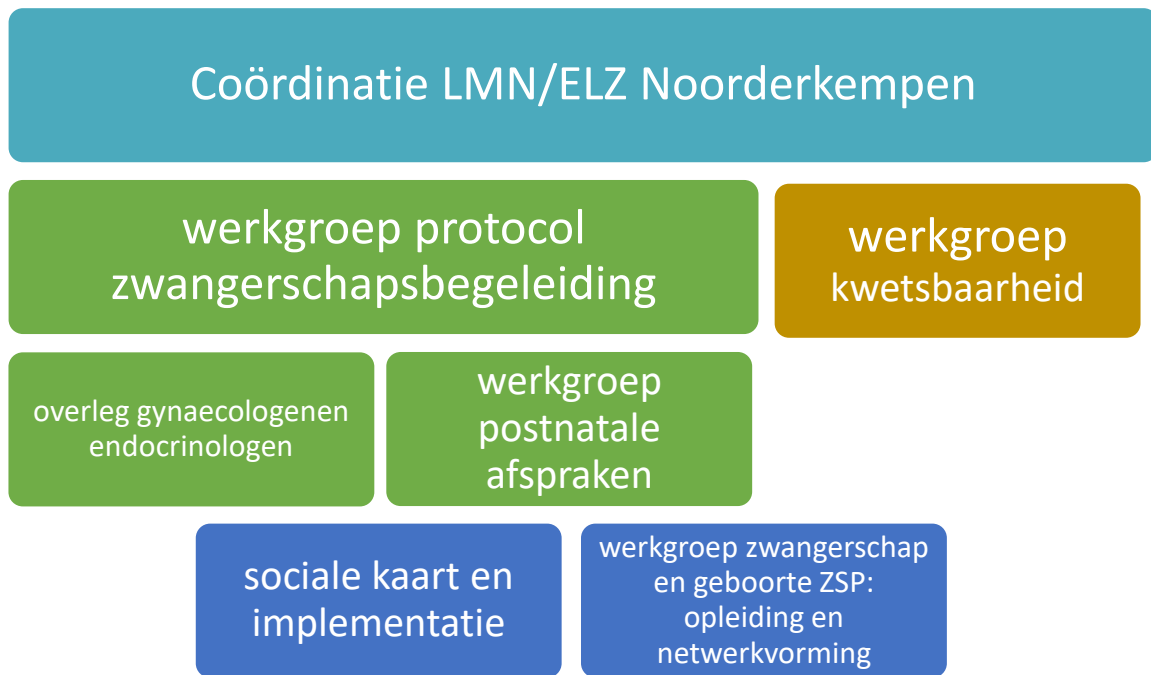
Coördinatie LMN/ELZ Noorderkempen

werkgroep protocol zwangerschapsbegeleiding

werkgroep kwetsbaarheid

overleg gynaecologenen endocrinologen

werkgroep postnatale afspraken

sociale kaart en implementatie

werkgroep zwangerschap en geboorte ZSP: opleiding en netwerkvorming